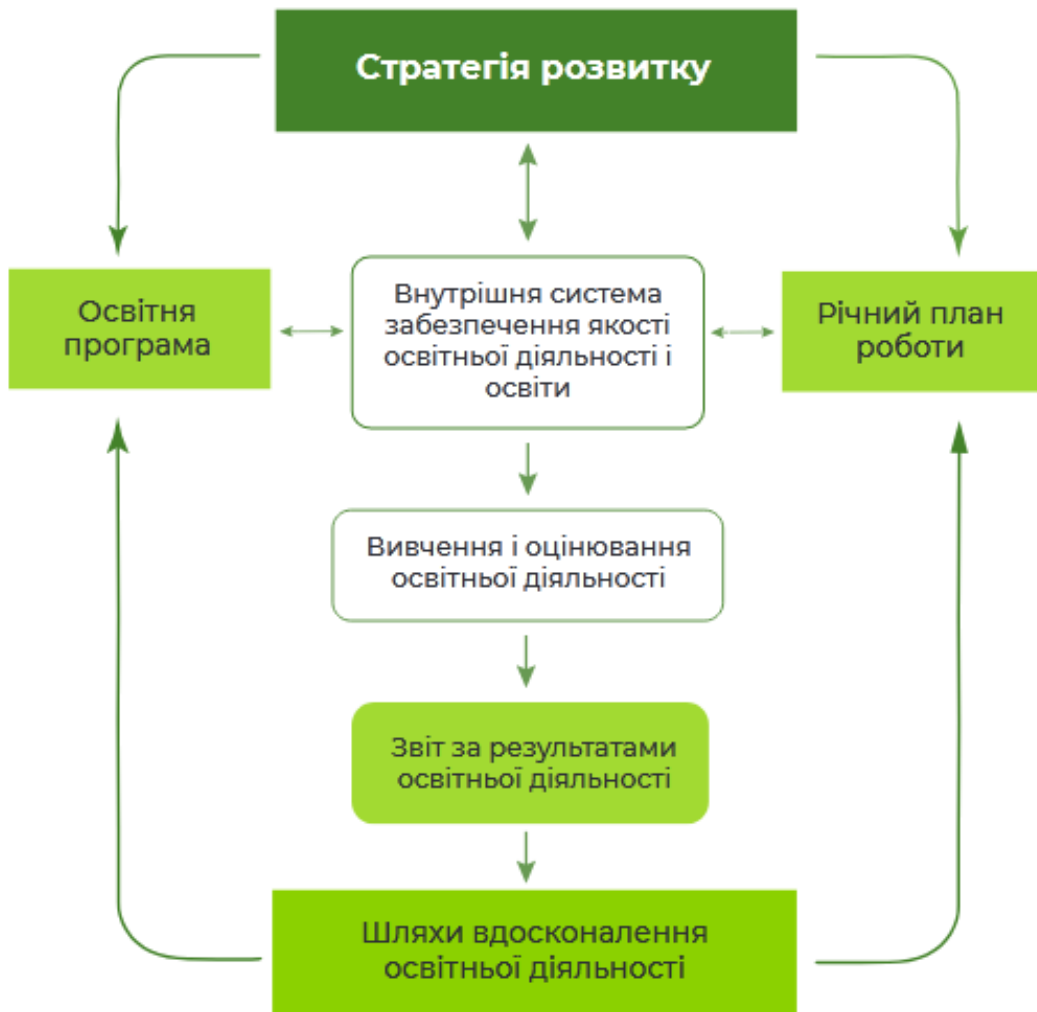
Стратегія розвитку

Освітня програма

Внутрішня система забезпечення якості освітньої діяльності і освіти

Річний план роботи

Вивчення і оцінювання освітньої діяльності

Звіт за результатами освітньої діяльності

Шляхи вдосконалення освітньої діяльності